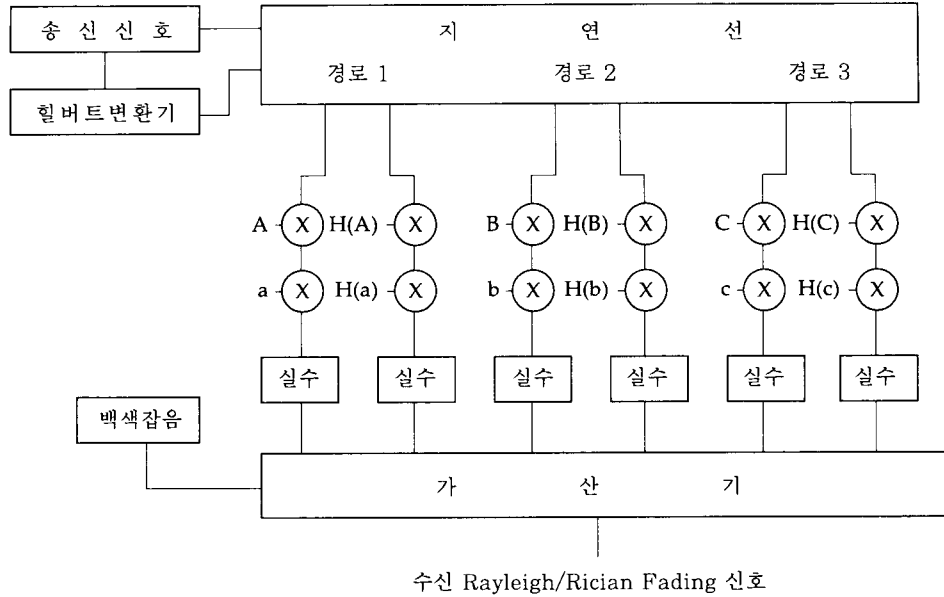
송 신 신 호

힐버트변환기

지 연 선

경로 1

경로 2

경로 3

A X H(A) X

B X H(B) X

C X H(C) X

a X H(a) X

b X H(b) X

c X H(c) X

실수

실수

실수

실수

실수

실수

백색잡음

가 산 기

수신 Rayleigh/Rician Fading 신호